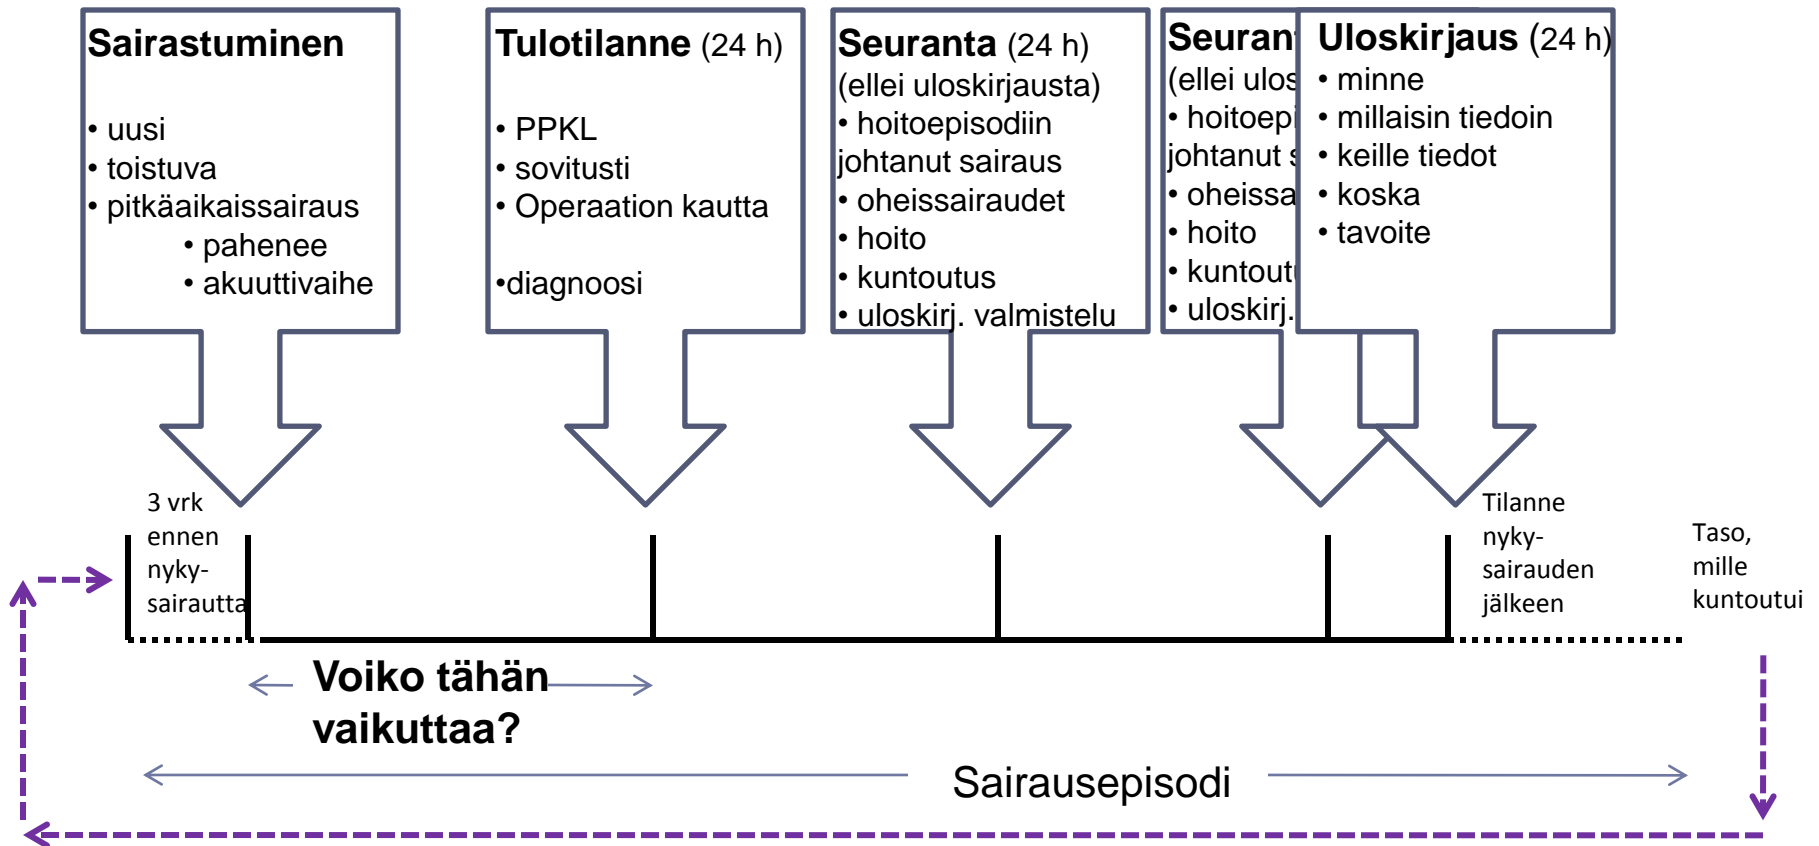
**Sairastuminen**

• uusi
• toistuva
• pitkäaikaissairaus
• pahenee
• akuuttivaihe

**Tulotilanne** (24 h)

• PPKL
• sovitusti
• Operaation kautta

•diagnoosi

**Seuranta** (24 h)
(ellei uloskirjausta)
• hoitoepisodiin johtanut sairaus
• oheissairaudet
• hoito
• kuntoutus
• uloskirj. valmistelu

**Seuran**
(ellei ulos
• hoitoepi
johtanut s
• oheissa
• hoito
• kuntout
• uloskirj.

**Uloskirjaus** (24 h)
• minne
• millaisin tiedoin
• keille tiedot
• koska
• tavoite

3 vrk ennen nyky-sairautta

Tilanne nyky-sairauden jälkeen

Taso, mille kuntoutui

**Voiko tähän vaikuttaa?**

Sairausepisodi